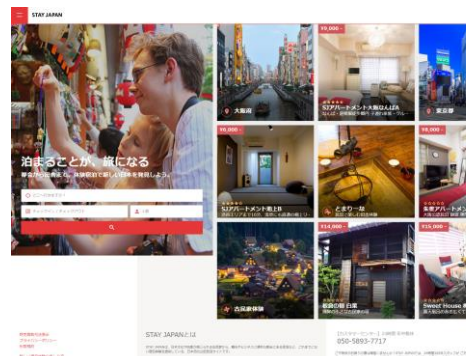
STAY JAPAN

泊まることが、旅になる

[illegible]

大阪府

¥9,000~

STアパートメント大阪なんばA

東京都

¥9,000~

STアパートメント梅上B

とまり一な

¥9,000~

古民家体験

¥14,000~

¥15,000~

Sweet House

STAY JAPANとは

050-5893-7717